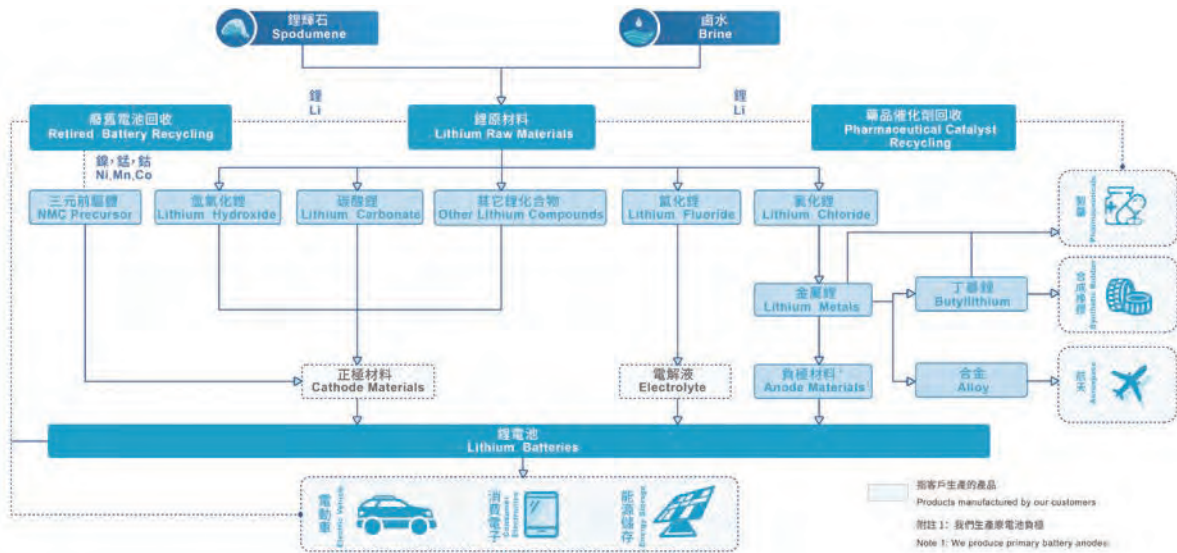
鋰輝石
Spodumene

鹵水
Brine

廢舊電池回收
Retired Battery Recycling

鋰
Li

鋰原材料
Lithium Raw Materials

鋰
Li

藥品催化劑回收
Pharmaceutical Catalyst Recycling

鎳, 錳, 鈷
Ni,Mn,Co

三元前驅體
NMC Precursor

氫氧化鋰
Lithium Hydroxide

碳酸鋰
Lithium Carbonate

其它鋰化合物
Other Lithium Compounds

氟化鋰
Lithium Fluoride

氯化鋰
Lithium Chloride

製藥
Pharmaceuticals

金屬鋰
Lithium Metals

丁基鋰
Butyllithium

合成橡膠
Synthetic Rubber

正極材料
Cathode Materials

電解液
Electrolyte

負極材料*
Anode Materials

合金
Alloy

航天
Aerospace

鋰電池
Lithium Batteries

電動車
Electric Vehicle

消費電子
Consumer Electronics

能源儲存
Energy Storage

指客戶生產的產品
Products manufactured by our customers

附註 1：我們生產原電池負極
Note 1: We produce primary battery anodes.